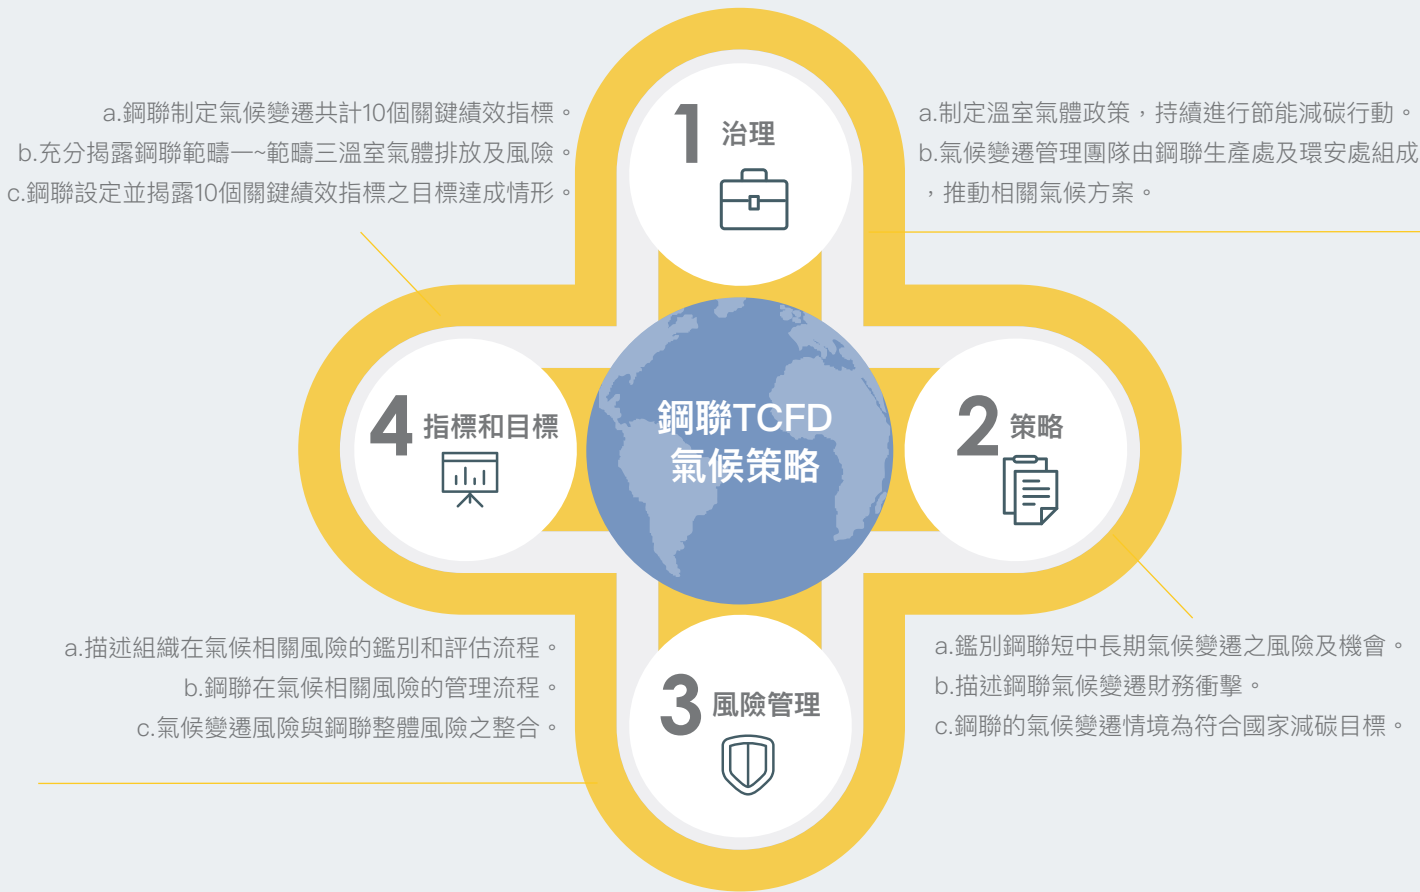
a.鋼聯制定氣候變遷共計10個關鍵績效指標。
b.充分揭露鋼聯範疇一~範疇三溫室氣體排放及風險。
c.鋼聯設定並揭露10個關鍵績效指標之目標達成情形。

1 治理

a.制定溫室氣體政策，持續進行節能減碳行動。
b.氣候變遷管理團隊由鋼聯生產處及環安處組成，推動相關氣候方案。

4 指標和目標

鋼聯TCFD
氣候策略

2 策略

a.描述組織在氣候相關風險的鑑別和評估流程。
b.鋼聯在氣候相關風險的管理流程。
c.氣候變遷風險與鋼聯整體風險之整合。

3 風險管理

a.鑑別鋼聯短中長期氣候變遷之風險及機會。
b.描述鋼聯氣候變遷財務衝擊。
c.鋼聯的氣候變遷情境為符合國家減碳目標。